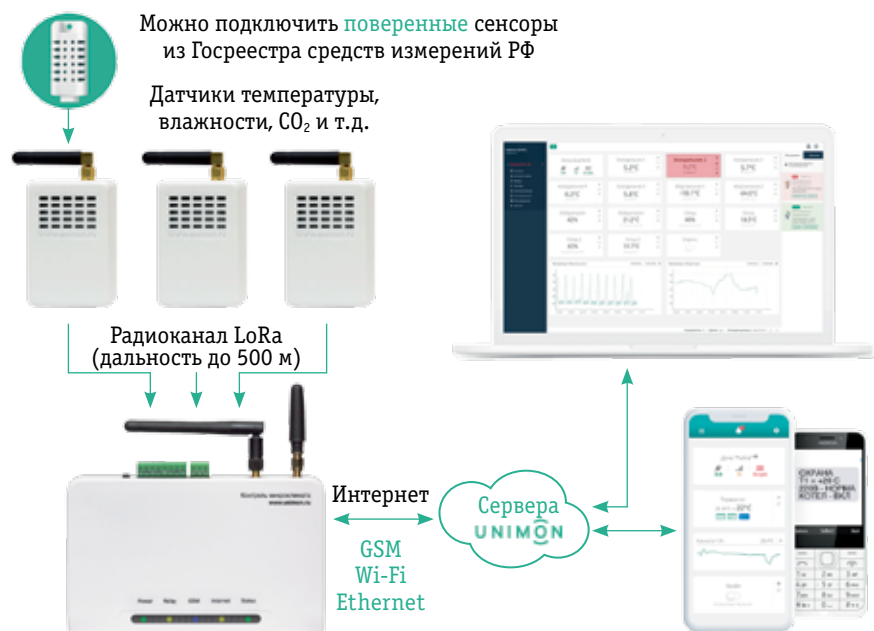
Можно подключить поверенные сенсоры из Госреестра средств измерений РФ

Датчики температуры, влажности, $CO_2$ и т.д.

Радиоканал LoRa (дальность до 500 м)

Интернет

GSM
Wi-Fi
Ethernet

Сервера
UNIMON

Power Relay GSM Internet Status

ОХРАНА
Т1 = +28 С
220В - НОРМА
КОТЕЛ - ВКЛ